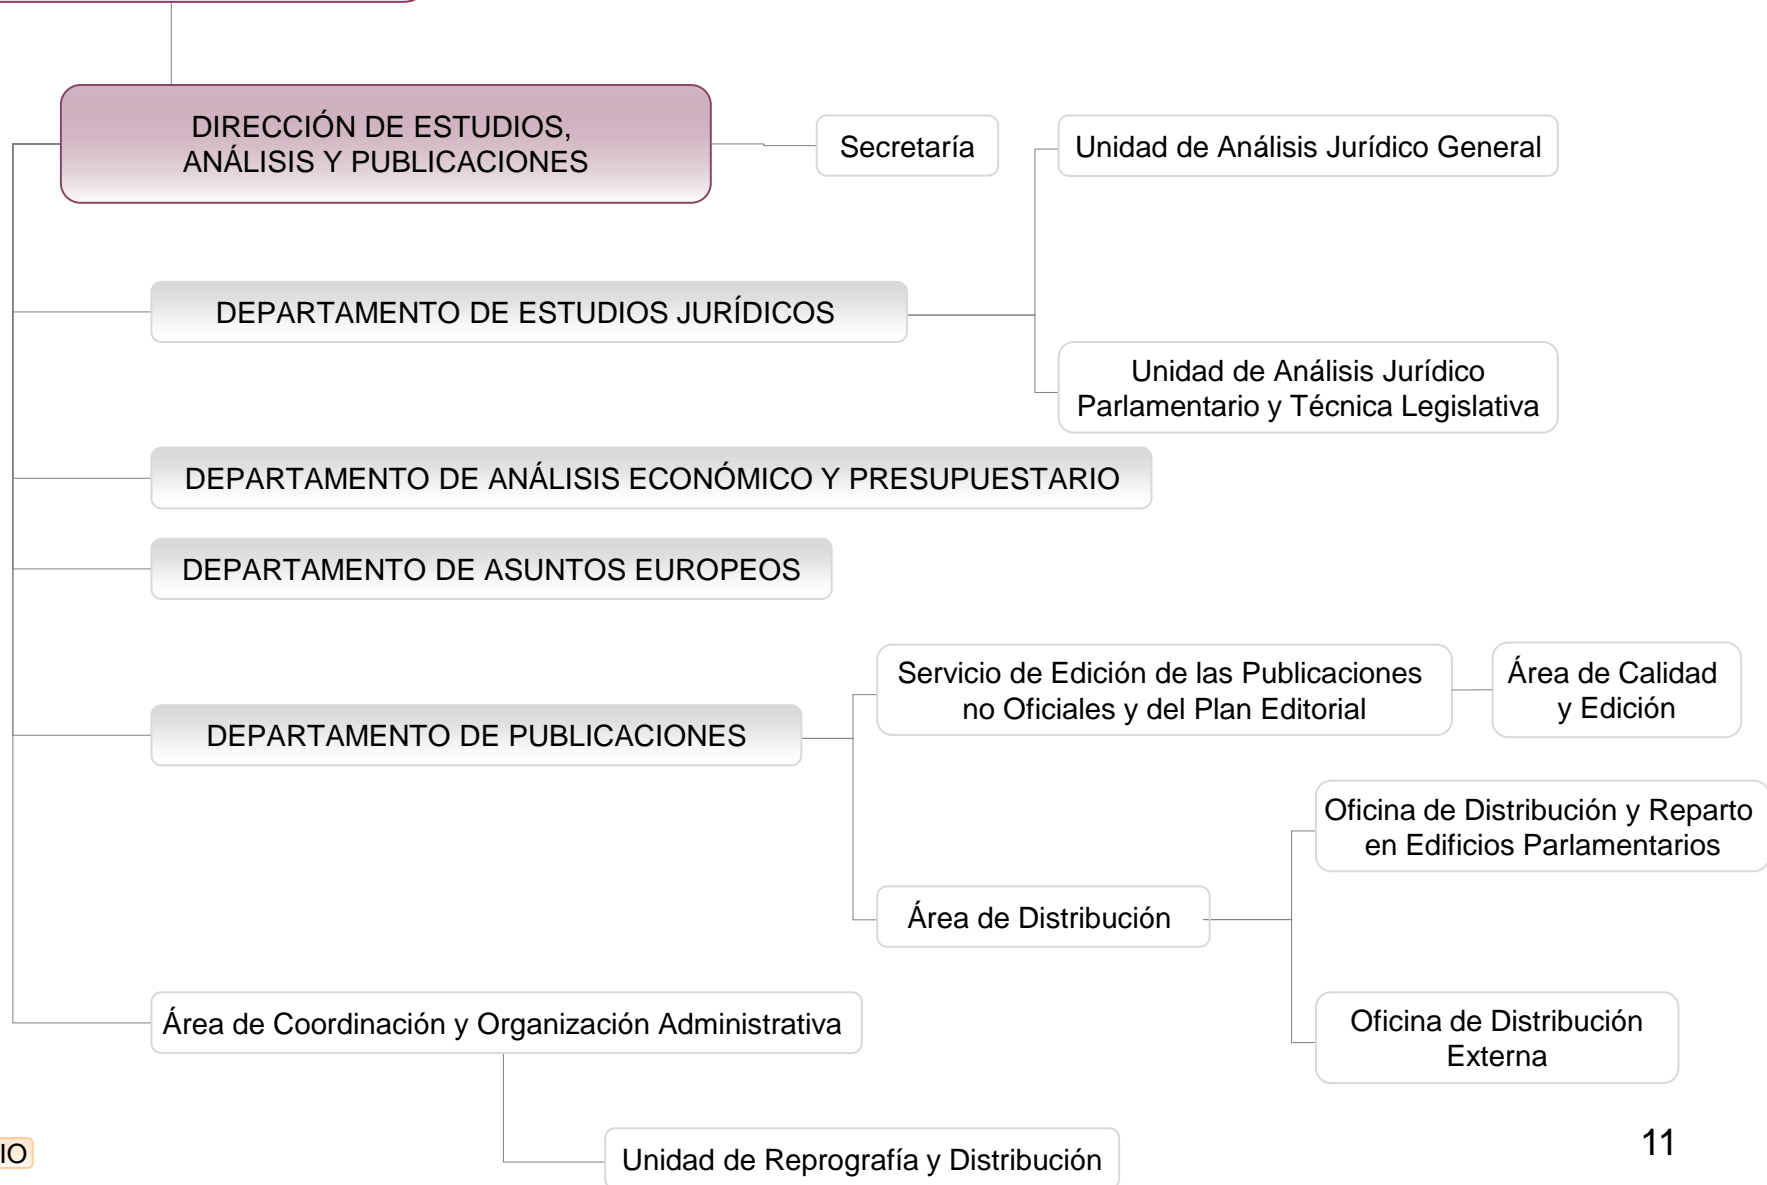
DIRECCIÓN DE ESTUDIOS, ANÁLISIS Y PUBLICACIONES

Secretaría

Unidad de Análisis Jurídico General

DEPARTAMENTO DE ESTUDIOS JURÍDICOS

Unidad de Análisis Jurídico Parlamentario y Técnica Legislativa

DEPARTAMENTO DE ANÁLISIS ECONÓMICO Y PRESUPUESTARIO

DEPARTAMENTO DE ASUNTOS EUROPEOS

Servicio de Edición de las Publicaciones no Oficiales y del Plan Editorial

Área de Calidad y Edición

DEPARTAMENTO DE PUBLICACIONES

Oficina de Distribución y Reparto en Edificios Parlamentarios

Área de Distribución

Área de Coordinación y Organización Administrativa

Oficina de Distribución Externa

IO

Unidad de Reprografía y Distribución

11